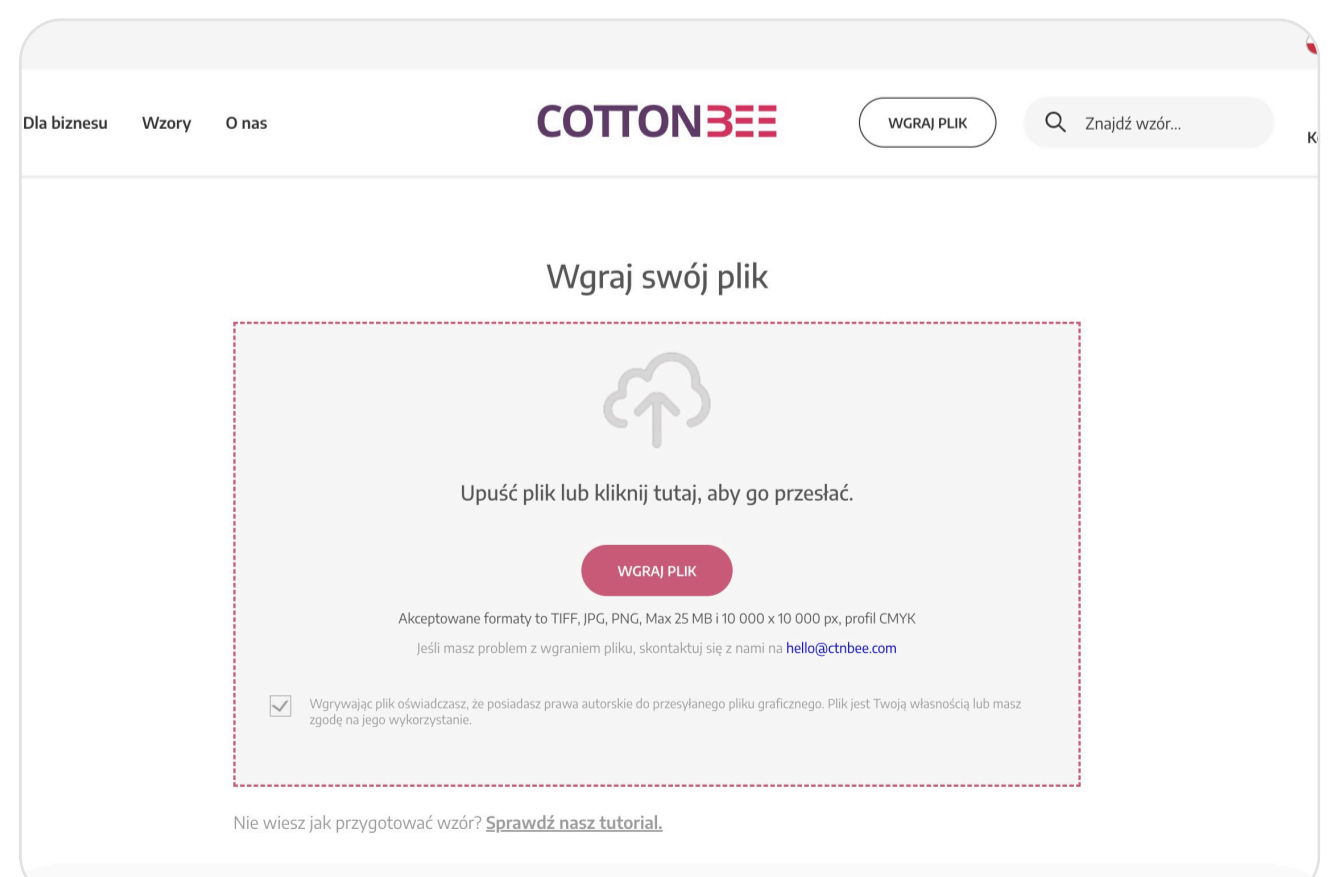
Dla biznesu Wzory O nas

COTTONBEE

WGRAJ PLIK

Znajdź wzór...

K

Wgraj swój plik

Upuść plik lub kliknij tutaj, aby go przesłać.

WGRAJ PLIK

Akceptowane formaty to TIFF, JPG, PNG, Max 25 MB i 10 000 x 10 000 px, profil CMYK

Jeśli masz problem z wgraniem pliku, skontaktuj się z nami na hello@ctnbee.com

Wgrywając plik oświadczasz, że posiadasz prawa autorskie do przesyłanego pliku graficznego. Plik jest Twoją własnością lub masz zgodę na jego wykorzystanie.

Nie wiesz jak przygotować wzór? Sprawdź nasz tutorial.